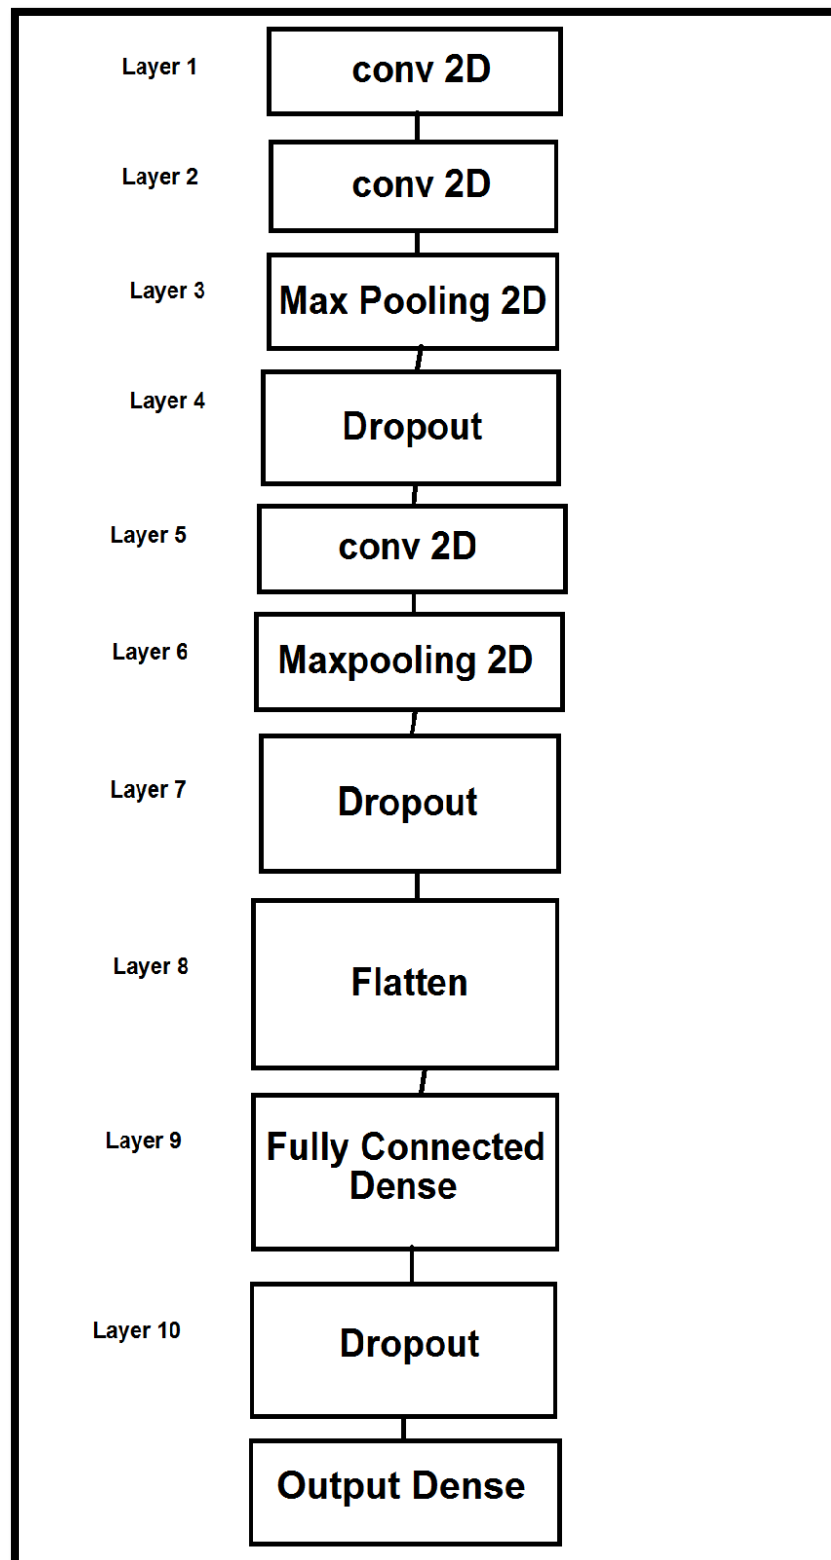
Layer 1
conv 2D

Layer 2
conv 2D

Layer 3
Max Pooling 2D

Layer 4
Dropout

Layer 5
conv 2D

Layer 6
Maxpooling 2D

Layer 7
Dropout

Layer 8
Flatten

Layer 9
Fully Connected Dense

Layer 10
Dropout

Output Dense